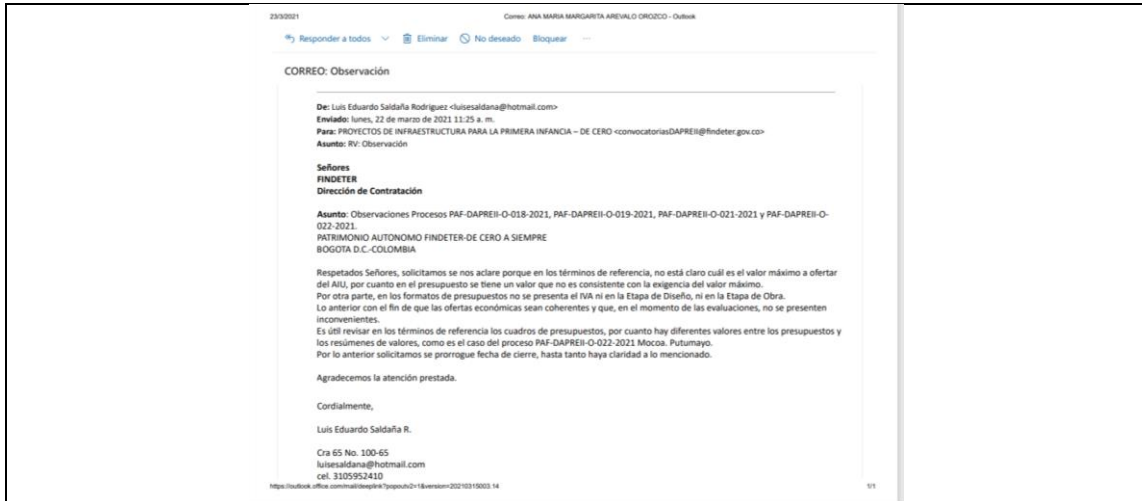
23/3/2021 Correo: ANA MARIA MARGARITA AREVALO OROZCO - Outlook

Responder a todos Eliminar No deseado Bloquear ···

CORREO: Observación

De: Luis Eduardo Saldaña Rodriguez <luisesaldana@hotmail.com>
Enviado: lunes, 22 de marzo de 2021 11:25 a. m.
Para: PROYECTOS DE INFRAESTRUCTURA PARA LA PRIMERA INFANCIA – DE CERO <convocatoriasDAPREII@findeter.gov.co>
Asunto: RV: Observación

Señores
FINDETER
Dirección de Contratación

Asunto: Observaciones Procesos PAF-DAPREII-O-018-2021, PAF-DAPREII-O-019-2021, PAF-DAPREII-O-021-2021 y PAF-DAPREII-O-022-2021.
PATRIMONIO AUTONOMO FINDETER-DE CERO A SIEMPRE
BOGOTA D.C.-COLOMBIA

Respetados Señores, solicitamos se nos aclare porque en los términos de referencia, no está claro cuál es el valor máximo a ofertar del AIU, por cuanto en el presupuesto se tiene un valor que no es consistente con la exigencia del valor máximo.
Por otra parte, en los formatos de presupuestos no se presenta el IVA ni en la Etapa de Diseño, ni en la Etapa de Obra.
Lo anterior con el fin de que las ofertas económicas sean coherentes y que, en el momento de las evaluaciones, no se presenten inconvenientes.
Es útil revisar en los términos de referencia los cuadros de presupuestos, por cuanto hay diferentes valores entre los presupuestos y los resúmenes de valores, como es el caso del proceso PAF-DAPREII-O-022-2021 Mocoa. Putumayo.
Por lo anterior solicitamos se prorrogue fecha de cierre, hasta tanto haya claridad a lo mencionado.

Agradecemos la atención prestada.

Cordialmente,

Luis Eduardo Saldaña R.

Cra 65 No. 100-65
luisesaldana@hotmail.com
cel. 3105952410

https://outlook.office.com/mail/deeplink?popoutv2=1&version=20210315003.14 1/1